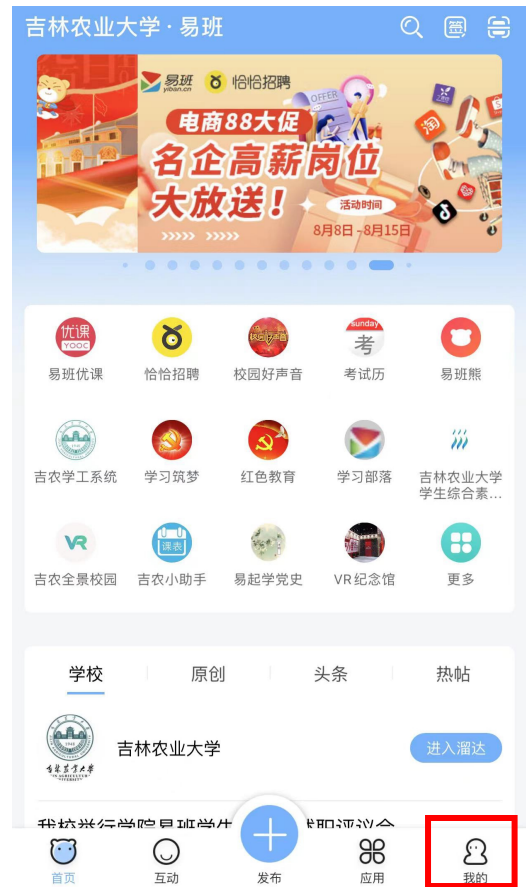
吉林农业大学 · 易班

易班 yiban.cn 恰恰招聘

OFFER

电商88大促
名企高薪岗位
大放送！

活动时间
8月8日 - 8月15日

优课 YOOC
易班优课

恰恰招聘

校园好声音

sunday 考
考试历

易班熊

吉农学工系统

学习筑梦

红色教育

学习部落

吉林农业大学学生综合素...

VR
吉农全景校园

课表
吉农小助手

易起学党史

VR纪念馆

更多

学校 原创 头条 热帖

吉林农业大学

进入溜达

我校举行学院易班学生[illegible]评议会

首页 互动 发布 应用 我的